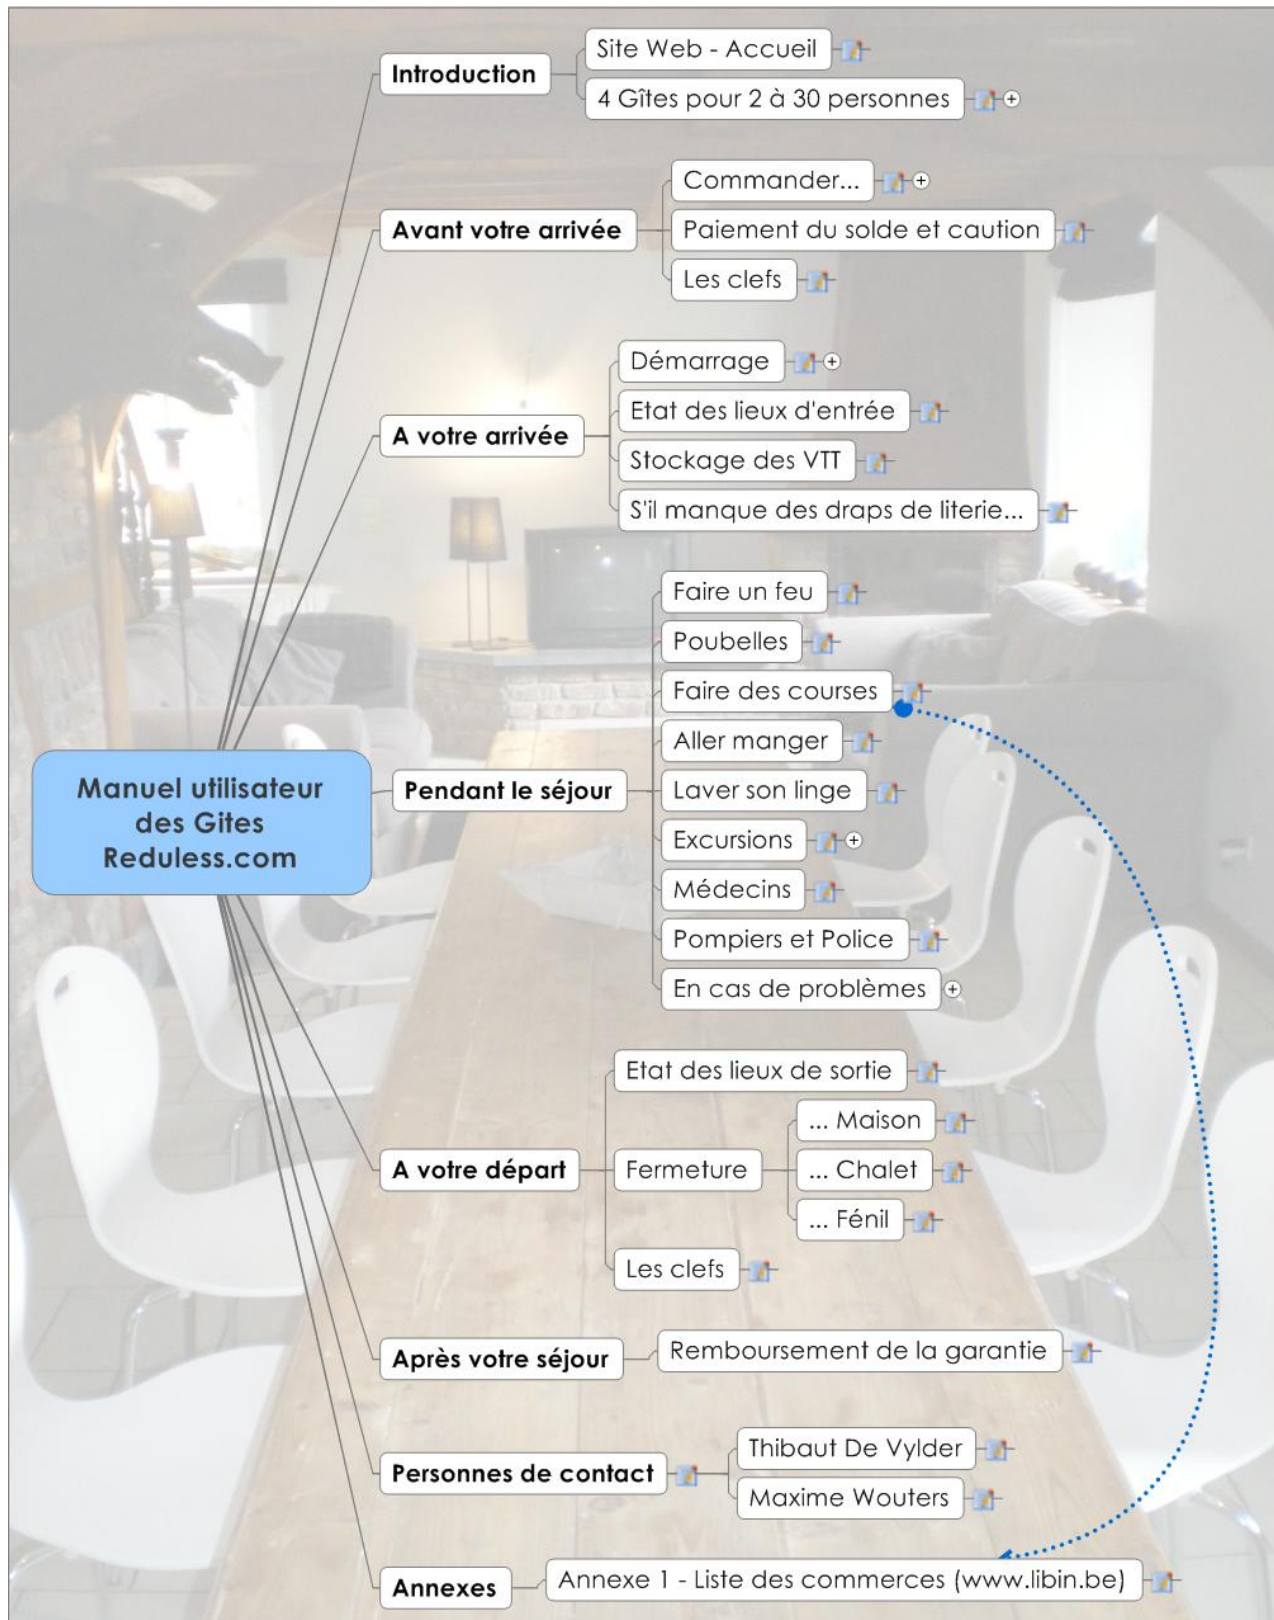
Manuel utilisateur des Gites Reduless.com

Introduction
Site Web - Accueil
4 Gîtes pour 2 à 30 personnes

Avant votre arrivée
Commander...
Paiement du solde et caution
Les clefs

A votre arrivée
Démarrage
Etat des lieux d'entrée
Stockage des VTT
S'il manque des draps de literie...

Pendant le séjour
Faire un feu
Poubelles
Faire des courses
Aller manger
Laver son linge
Excursions
Médecins
Pompiers et Police
En cas de problèmes

A votre départ
Etat des lieux de sortie
Fermeture
... Maison
... Chalet
... Fénil
Les clefs

Après votre séjour
Remboursement de la garantie

Personnes de contact
Thibaut De Vylder
Maxime Wouters

Annexes
Annexe 1 - Liste des commerces (www.libin.be)